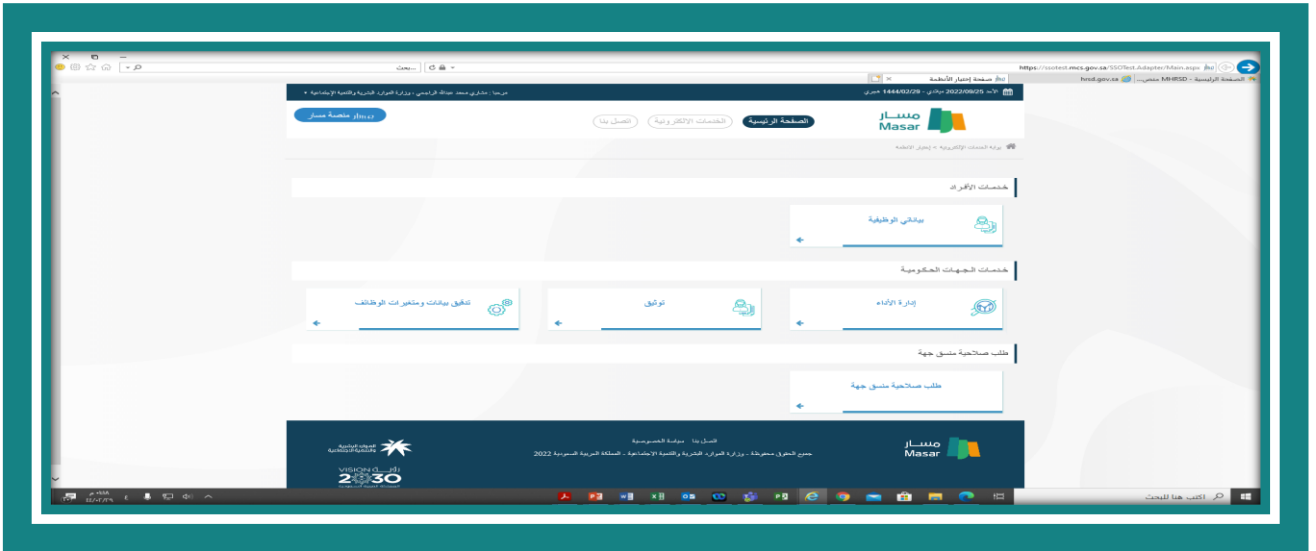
https://ssotest.mcs.gov.sa/SSOTest.Adapter/Main.aspx

بحث...

صفحة اختبار الأنظمة ×

الصفحة الرئيسية - MHRSD منص... hrsd.gov.sa

الأحد 2022/09/25 ميلادي - 1444/02/29 هجري

مرحبا : مشاري محمد عبدالله الراجحي - وزارة الموارد البشرية والتنمية الاجتماعية

مسار
Masar

الصفحة الرئيسية

الخدمات الإلكترونية

اتصل بنا

دليل منصة مسار

بوابة الخدمات الإلكترونية > إختبار الأنظمة

خدمات الأفراد

بياناتي الوظيفية

خدمات الجهات الحكومية

إدارة الأداء

توثيق

تدقيق بيانات ومتغيرات الوظائف

طلب صلاحية منسق جهة

طلب صلاحية منسق جهة

اتصل بنا سياسة الخصوصية

جميع الحقوق محفوظة - وزارة الموارد البشرية والتنمية الاجتماعية - المملكة العربية السعودية 2022

مسار
Masar

الموارد البشرية والتنمية الاجتماعية

VISION رؤية 2030

اكتب هنا للبحث

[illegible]